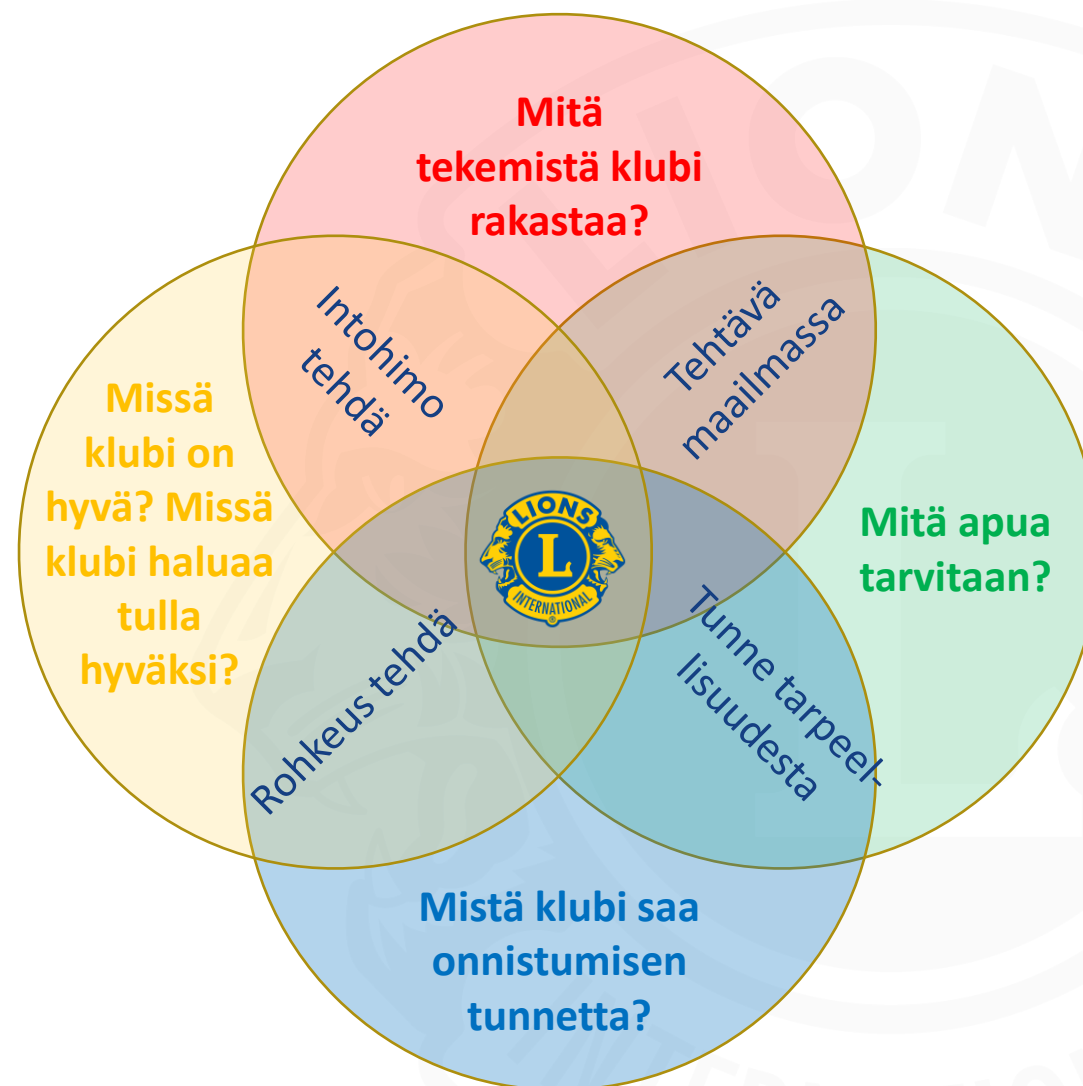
Mitä tekemistä klubi rakastaa?

Intohimo tehdä

Tehtävä maailmassa

Missä klubi on hyvä? Missä klubi haluaa tulla hyväksi?

LIONS L INTERNATIONAL

Mitä apua tarvitaan?

Rohkeus tehdä

Tunne tarpeellisuudesta

Mistä klubi saa onnistumisen tunnetta?